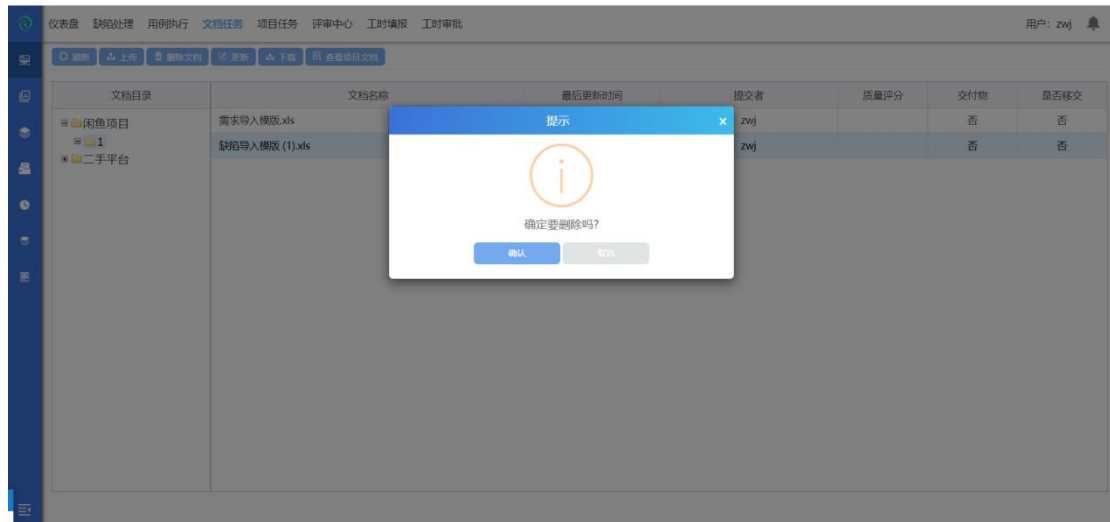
仪表盘 缺陷处理 用例执行 文档任务 项目任务 评审中心 工时填报 工时审批

用户: zwj

刷新 上传 删除文档 更新 下载 查看项目文档

文档目录

闲鱼项目
1
二手平台

| 文档名称 | 最后更新时间 | 提交者 | 质量评分 | 交付物 | 是否移交 |
|---|---|---|---|---|---|
| 需求导入模版.xls | | zwj | | 否 | 否 |
| 缺陷导入模版 (1).xls | | zwj | | 否 | 否 |

提示

确定要删除吗?

确认 取消